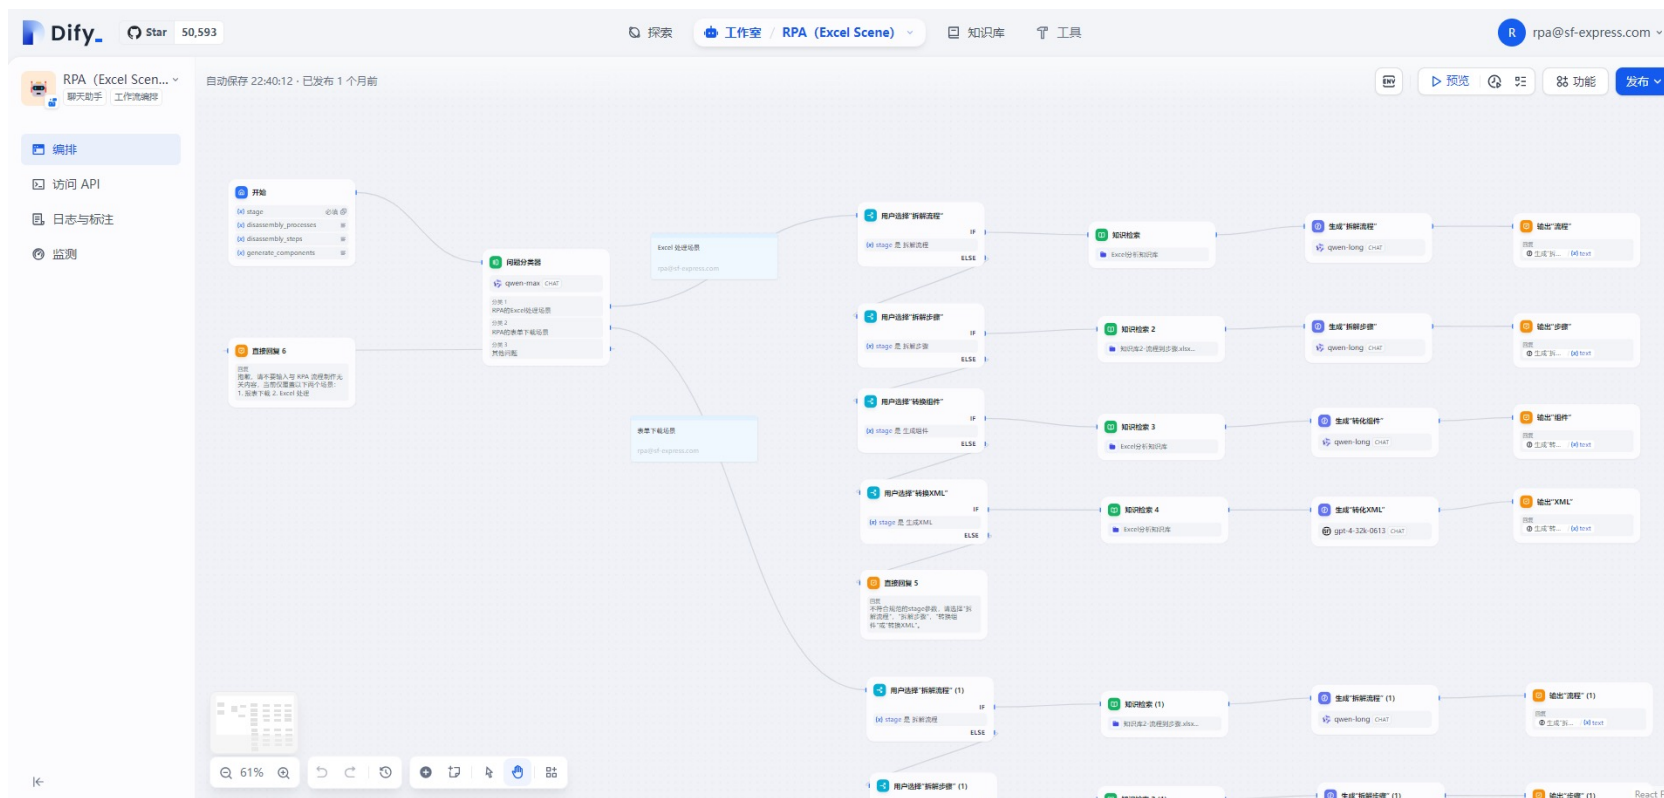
Dify Star 50,593

探索 工作室 / RPA（Excel Scene） 知识库 工具

R rpa@sf-express.com

RPA（Excel Scen...
聊天助手 工作流编排

自动保存 22:40:12 · 已发布 1 个月前

预览 功能 发布

编排
访问 API
日志与标注
监测

开始
stage 必填
disassembly_processes
disassembly_steps
generate_components

问题分类器
qwen-max CHAT
分类 1
RPA的Excel处理场景
分类 2
RPA的表单下载场景
分类 3
其他问题

直接回复 6
回复
抱歉，请不要输入与 RPA 流程制作无关内容，当前仅覆盖以下两个场景：
1. 服务下载 2. Excel 处理

Excel 处理场景
rpa@sf-express.com

表单下载场景
rpa@sf-express.com

用户选择"拆解流程"
IF
stage 是 拆解流程
ELSE

知识检索
Excel分析知识库

生成"拆解流程"
qwen-long CHAT

输出"流程"
回复
生成"拆... text

用户选择"拆解步骤"
IF
stage 是 拆解步骤
ELSE

知识检索 2
知识库2-流程到步骤.xlsx

生成"拆解步骤"
qwen-long CHAT

输出"步骤"
回复
生成"拆... text

用户选择"转换组件"
IF
stage 是 生成组件
ELSE

知识检索 3
Excel分析知识库

生成"转化组件"
qwen-long CHAT

输出"组件"
回复
生成"转... text

用户选择"转换XML"
IF
stage 是 生成XML
ELSE

知识检索 4
Excel分析知识库

生成"转化XML"
gpt-4-32k-0613 CHAT

输出"XML"
回复
生成"转... text

直接回复 5
回复
不符合规范的stage参数，请选择"拆解流程"、"拆解步骤"、"转换组件"或"转换XML"。

用户选择"拆解流程" (1)
IF
stage 是 拆解流程
ELSE

知识检索 (1)
知识库2-流程到步骤.xlsx

生成"拆解流程" (1)
qwen-long CHAT

输出"流程" (1)
回复
生成"拆... text

用户选择"拆解步骤" (1)

61%

React F